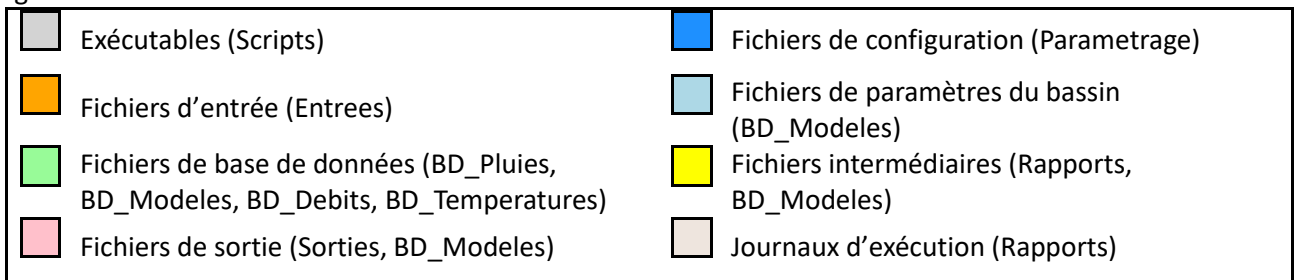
Exécutables (Scripts)

Fichiers de configuration (Parametrage)

Fichiers d'entrée (Entrees)

Fichiers de paramètres du bassin (BD_Modeles)

Fichiers de base de données (BD_Pluies, BD_Modeles, BD_Debits, BD_Temperatures)

Fichiers intermédiaires (Rapports, BD_Modeles)

Fichiers de sortie (Sorties, BD_Modeles)

Journaux d'exécution (Rapports)